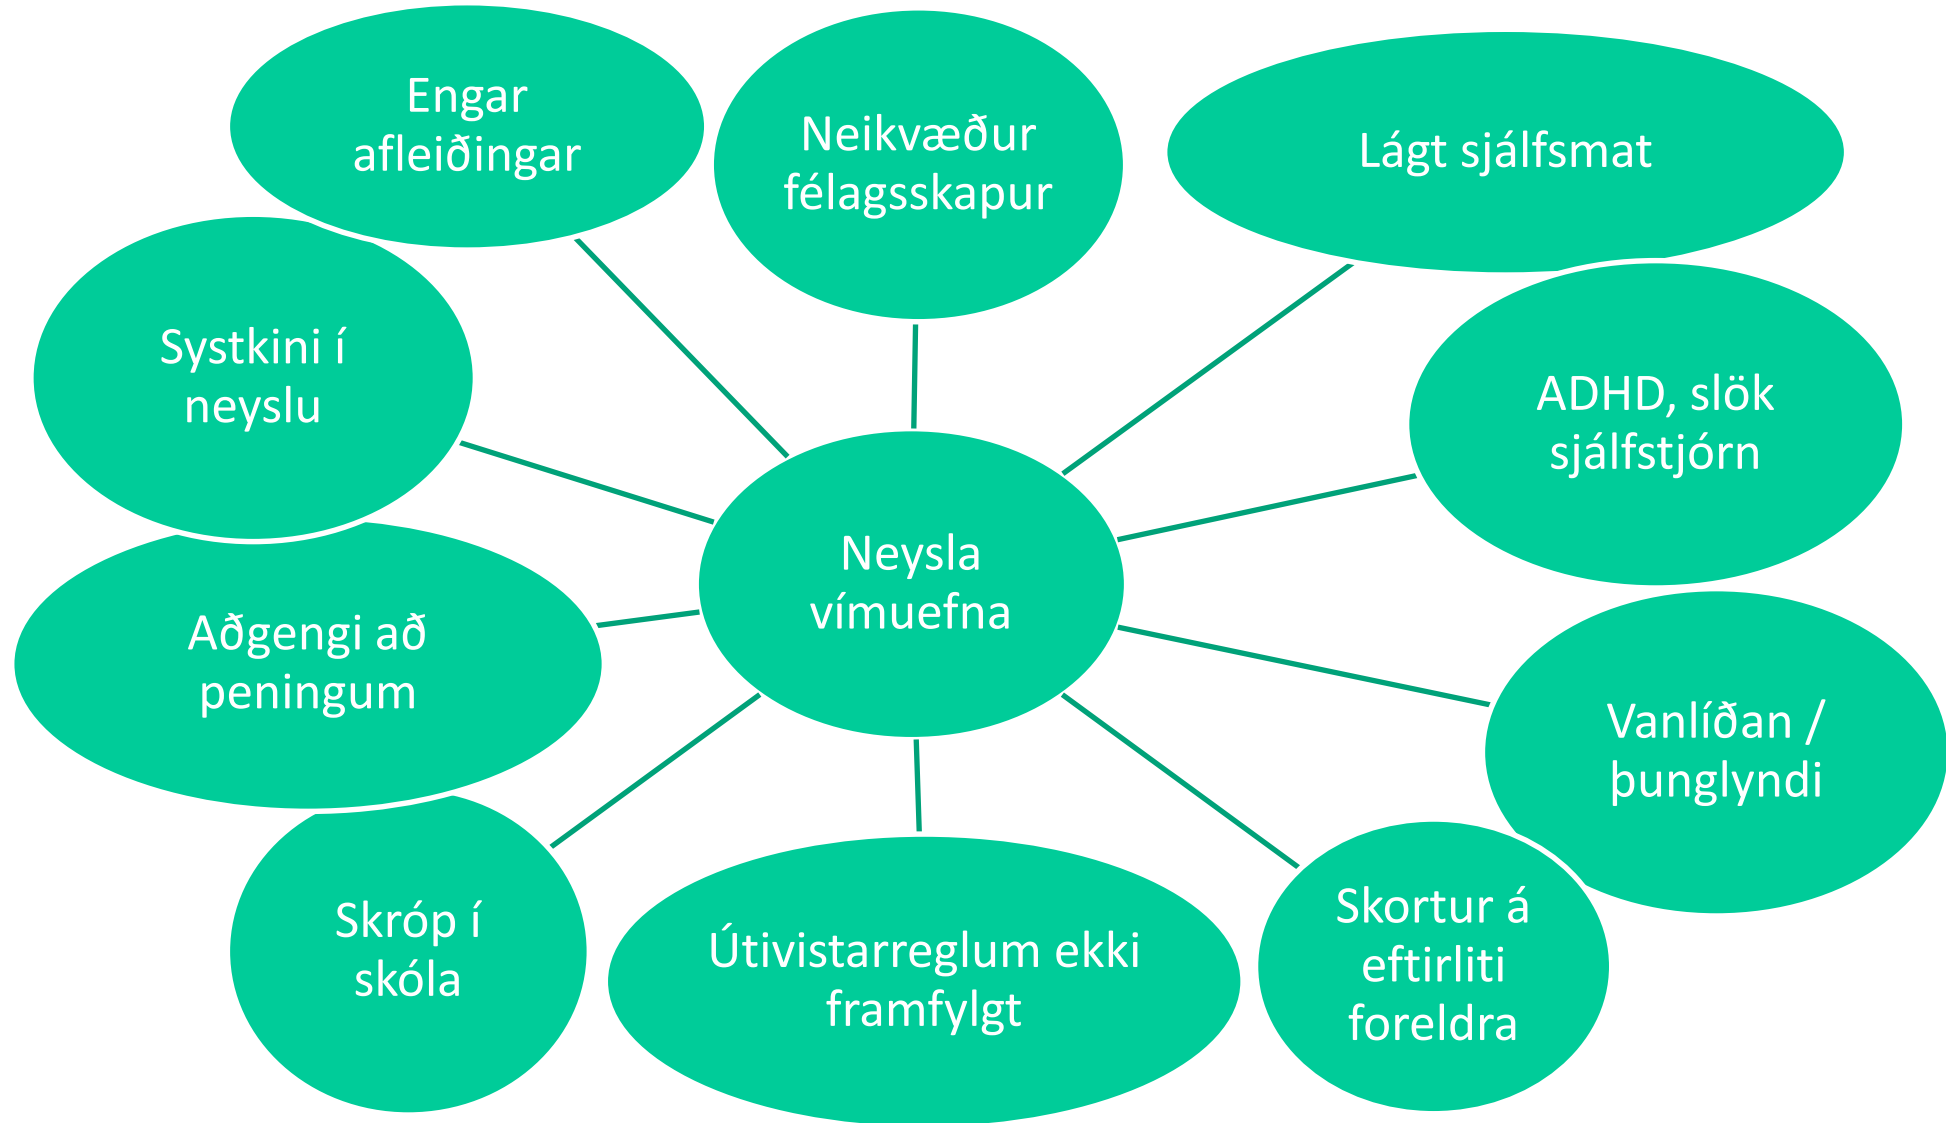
Engar afleiðingar

Neikvæður félagsskapur

Lágt sjálfsmat

Systkini í neyslu

ADHD, slök sjálfstjórn

Neysla vímuefna

Aðgengi að peningum

Vanlíðan / þunglyndi

Skróp í skóla

Útivistarreglum ekki framfylgt

Skortur á eftirliti foreldra